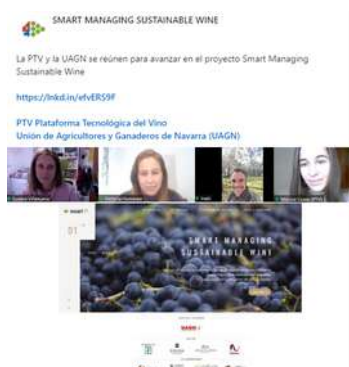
SMART MANAGING SUSTAINABLE WINE

La PTV y la UAGN se reúnen para avanzar en el proyecto Smart Managing Sustainable Wine

https://lnkd.in/efvERS9F

PTV Plataforma Tecnológica del Vino
Unión de Agricultores y Ganaderos de Navarra (UAGN)

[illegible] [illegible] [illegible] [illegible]

smart

01

SMART MANAGING
SUSTAINABLE WINE

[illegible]